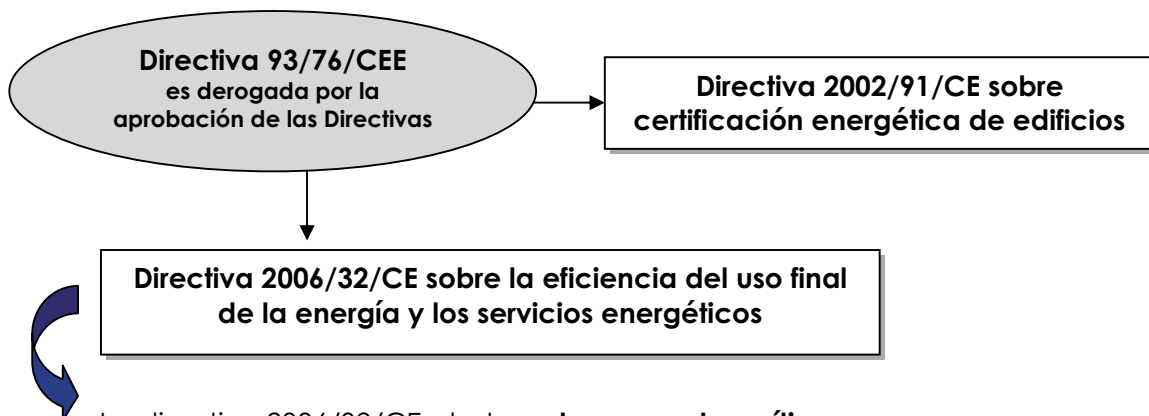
Directiva 93/76/CEE es derogada por la aprobación de las Directivas

Directiva 2002/91/CE sobre certificación energética de edificios

Directiva 2006/32/CE sobre la eficiencia del uso final de la energía y los servicios energéticos

La directiva 2006/32/CE plantea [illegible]